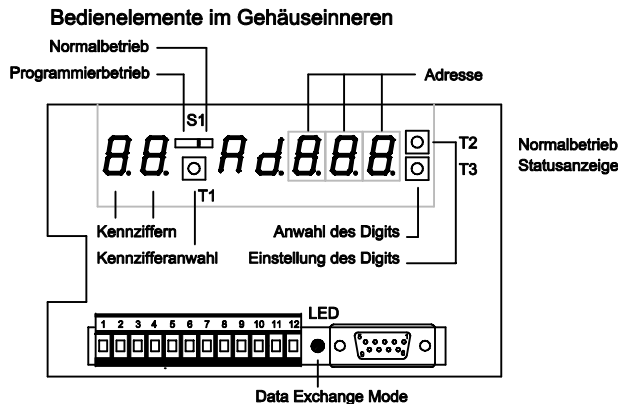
Bedienelemente im Gehäuseinneren

Normalbetrieb
Programmierbetrieb
Adresse
S1
8.8. Ad 8.8.8.
T2
T3
T1
Normalbetrieb
Statusanzeige
Kennziffern
Kennzifferanwahl
Anwahl des Digits
Einstellung des Digits
LED
1 2 3 4 5 6 7 8 9 10 11 12
Data Exchange Mode